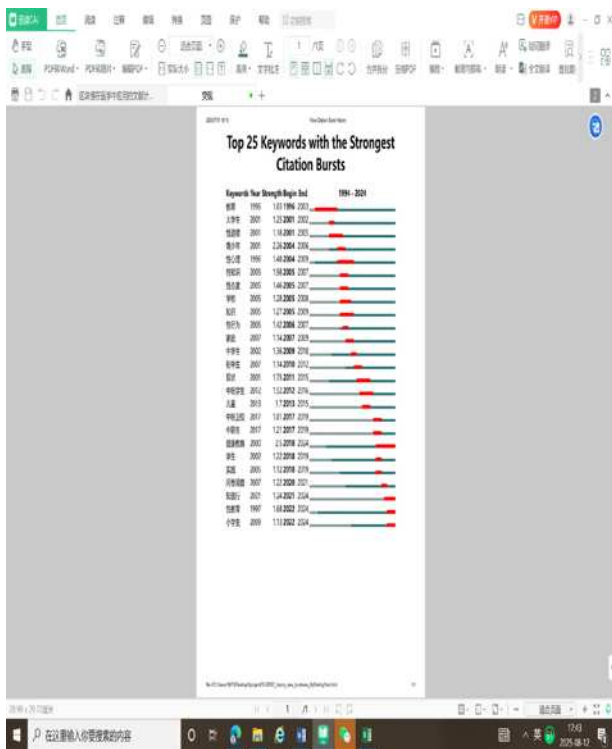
Top 25 Keywords with the Strongest Citation Bursts

| Keywords | Year | Strength | Begin | End | 1994 - 2024 |
|---|---|---|---|---|---|
| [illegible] | 1995 | 1.03 | 1996 | 2003 | |
| 大学生 | 2001 | 1.23 | 2001 | 2002 | |
| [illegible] | 2001 | 1.16 | 2001 | 2003 | |
| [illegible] | 2001 | 2.24 | 2004 | 2006 | |
| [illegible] | 1996 | 1.40 | 2004 | 2009 | |
| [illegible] | 2005 | 1.58 | 2005 | 2007 | |
| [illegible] | 2005 | 1.46 | 2005 | 2007 | |
| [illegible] | 2005 | 1.28 | 2005 | 2008 | |
| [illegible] | 2005 | 1.27 | 2005 | 2009 | |
| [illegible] | 2005 | 1.42 | 2006 | 2007 | |
| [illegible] | 2007 | 1.14 | 2007 | 2009 | |
| 中学生 | 2002 | 1.36 | 2009 | 2010 | |
| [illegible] | 2007 | 1.14 | 2010 | 2012 | |
| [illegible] | 2001 | 1.73 | 2011 | 2015 | |
| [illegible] | 2012 | 1.12 | 2012 | 2014 | |
| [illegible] | 2013 | 1.7 | 2013 | 2015 | |
| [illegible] | 2017 | 1.01 | 2017 | 2019 | |
| 中学生 | 2017 | 1.21 | 2017 | 2019 | |
| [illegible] | 2003 | 2.5 | 2018 | 2024 | |
| 学生 | 2002 | 1.22 | 2018 | 2019 | |
| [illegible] | 2005 | 1.12 | 2018 | 2019 | |
| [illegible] | 2007 | 1.22 | 2020 | 2021 | |
| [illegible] | 2021 | 1.24 | 2021 | 2024 | |
| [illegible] | 1997 | 1.68 | 2022 | 2024 | |
| 小学生 | 2009 | 1.13 | 2022 | 2024 | |

在这里输入你要搜索的内容